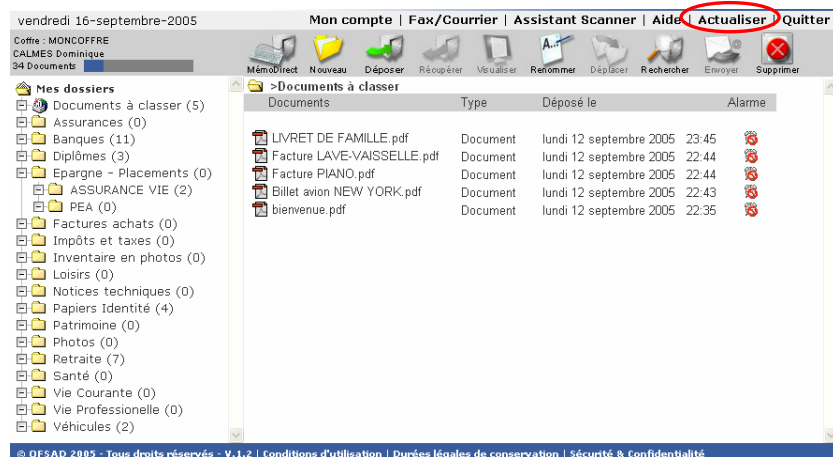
vendredi 16-septembre-2005

Mon compte | Fax/Courrier | Assistant Scanner | Aide | Actualiser | Quitter

Coffre : MONCOFFRE
CALMES Dominique
34 Documents

MémoDirect Nouveau Déposer Récupérer Visualiser Renommer Déplacer Rechercher Envoyer Supprimer

Mes dossiers
Documents à classer (5)
Assurances (0)
Banques (11)
Diplômes (3)
Epargne - Placements (0)
ASSURANCE VIE (2)
PEA (0)
Factures achats (0)
Impôts et taxes (0)
Inventaire en photos (0)
Loisirs (0)
Notices techniques (0)
Papiers Identité (4)
Patrimoine (0)
Photos (0)
Retraite (7)
Santé (0)
Vie Courante (0)
Vie Professionelle (0)
Véhicules (2)

>Documents à classer

| Documents | Type | Déposé le | Alarme |
|---|---|---|---|
| LIVRET DE FAMILLE.pdf | Document | lundi 12 septembre 2005 23:45 | |
| Facture LAVE-VAISSELLE.pdf | Document | lundi 12 septembre 2005 22:44 | |
| Facture PIANO.pdf | Document | lundi 12 septembre 2005 22:44 | |
| Billet avion NEW YORK.pdf | Document | lundi 12 septembre 2005 22:43 | |
| bienvenue.pdf | Document | lundi 12 septembre 2005 22:35 | |

© OFSAD 2005 - Tous droits réservés - V.1.2 | Conditions d'utilisation | Durées légales de conservation | Sécurité & Confidentialité